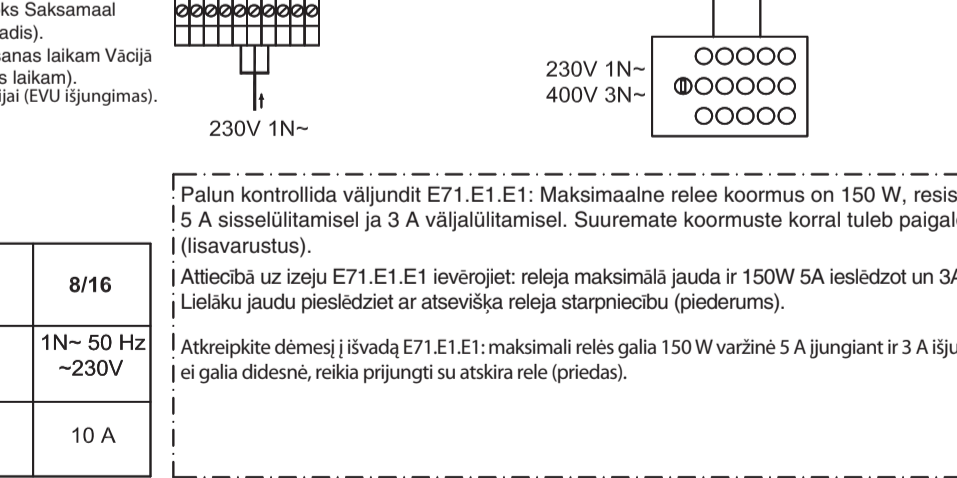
ks Saksamaal
adis).
anas laikam Vācijā
s laikam).
ijai (EVU išjungimas).

230V 1N~

230V 1N~
400V 3N~

Palun kontrollida väljundit E71.E1.E1: Maksimaalne relee koormus on 150 W, resis
5 A sisselülitamisel ja 3 A väljalülitamisel. Suuremate koormuste korral tuleb paigal
(lisavarustus).

Attiecībā uz izeju E71.E1.E1 ievērojiet: releja maksimālā jauda ir 150W 5A ieslēdzot un 3A
Lielāku jaudu pieslēdziet ar atsevišķa releja starpniecību (piederums).

Atkreipkite dėmesį į išvadą E71.E1.E1: maksimali relės galia 150 W varžinė 5 A įjungiant ir 3 A išju
ei galia didesnė, reikia prijungti su atskira rele (priedas).

| 8/16 |
|---|
| 1N~ 50 Hz ~230V |
| 10 A |